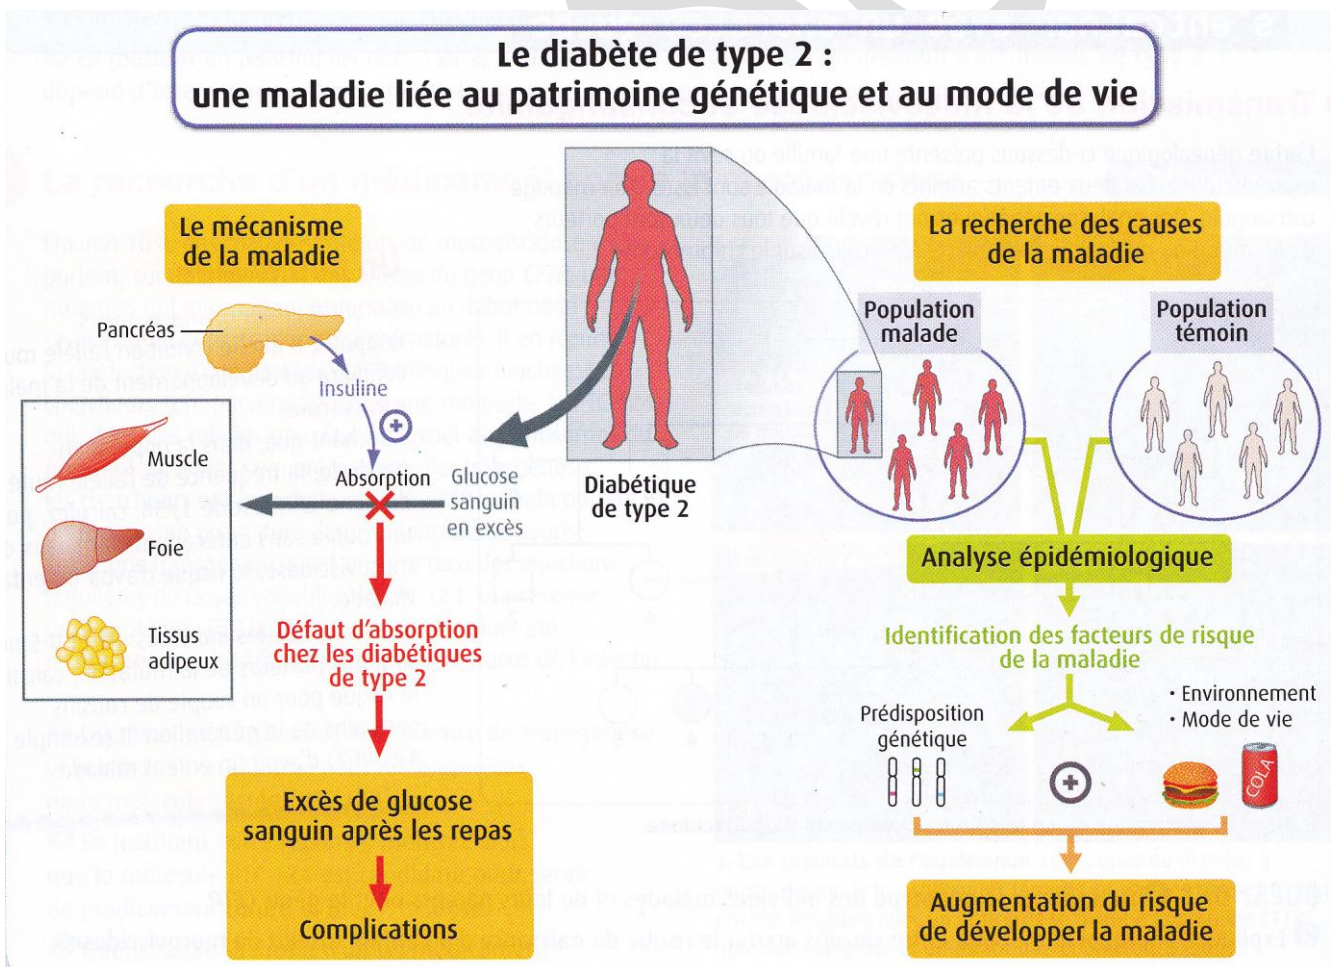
Le diabète de type 2 :
une maladie liée au patrimoine génétique et au mode de vie

Le mécanisme de la maladie

Pancréas

Insuline

Muscle

Absorption

Glucose sanguin en excès

Foie

Tissus adipeux

Défaut d'absorption chez les diabétiques de type 2

Excès de glucose sanguin après les repas

Complications

Diabétique de type 2

La recherche des causes de la maladie

Population malade

Population témoin

Analyse épidémiologique

Identification des facteurs de risque de la maladie

Prédisposition génétique

• Environnement
• Mode de vie

COLA

Augmentation du risque de développer la maladie